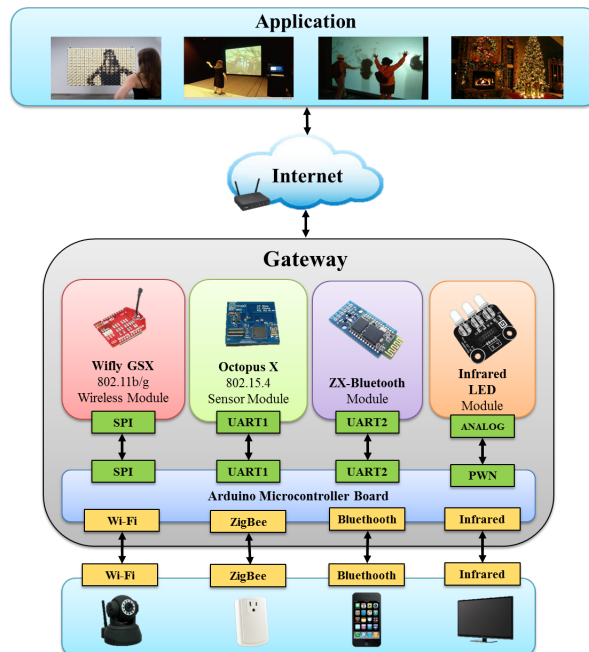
Application

Internet

Gateway

Wifly GSX
802.11b/g
Wireless Module

Octopus X
802.15.4
Sensor Module

ZX-Bluetooth
Module

Infrared
LED
Module

SPI

UART1

UART2

ANALOG

SPI

UART1

UART2

PWN

Arduino Microcontroller Board

Wi-Fi

ZigBee

Bluethooth

Infrared

Wi-Fi

ZigBee

Bluethooth

Infrared